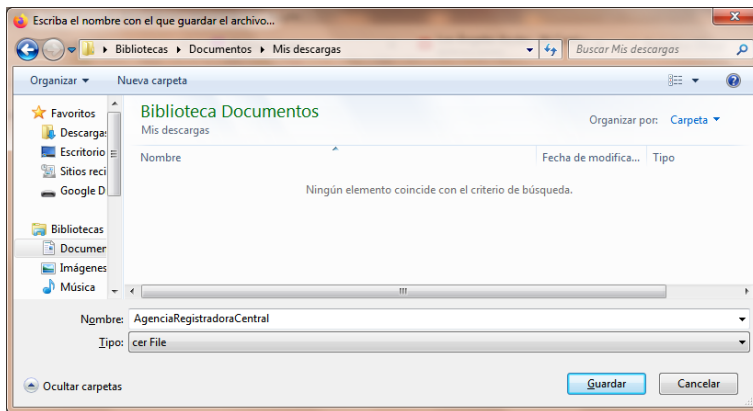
Escriba el nombre con el que guardar el archivo...

Bibliotecas ▸ Documentos ▸ Mis descargas

Buscar Mis descargas

Organizar ▾ Nueva carpeta

Favoritos
Descargas
Escritorio
Sitios reci
Google D

Bibliotecas
Documen
Imágenes
Música

Biblioteca Documentos
Mis descargas

Organizar por: Carpeta ▾

| Nombre | Fecha de modifica... | Tipo |
|---|---|---|

Ningún elemento coincide con el criterio de búsqueda.

Nombre: AgenciaRegistradoraCentral
Tipo: cer File

Ocultar carpetas

Guardar Cancelar